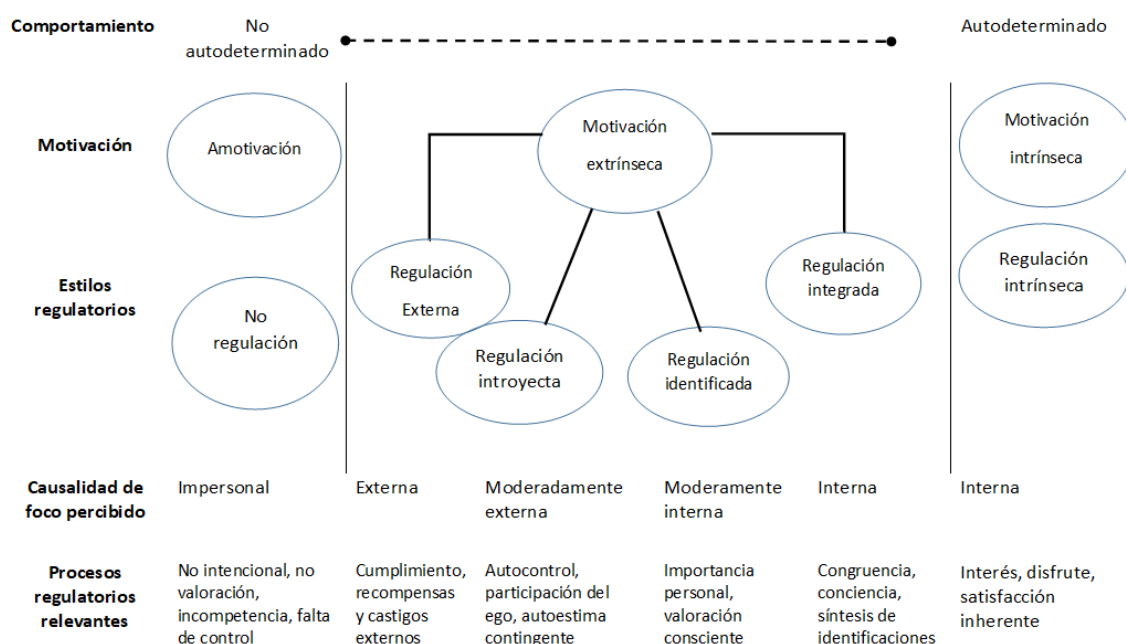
Comportamiento
No autodeterminado
Autodeterminado

Motivación
Amotivación
Motivación extrínseca
Motivación intrínseca

Estilos regulatorios
No regulación
Regulación Externa
Regulación introyecta
Regulación identificada
Regulación integrada
Regulación intrínseca

Causalidad de foco percibido
Impersonal
Externa
Moderadamente externa
Moderamente interna
Interna
Interna

Procesos regulatorios relevantes
No intencional, no valoración, incompetencia, falta de control
Cumplimiento, recompensas y castigos externos
Autocontrol, participación del ego, autoestima contingente
Importancia personal, valoración consciente
Congruencia, conciencia, síntesis de identificaciones
Interés, disfrute, satisfacción inherente